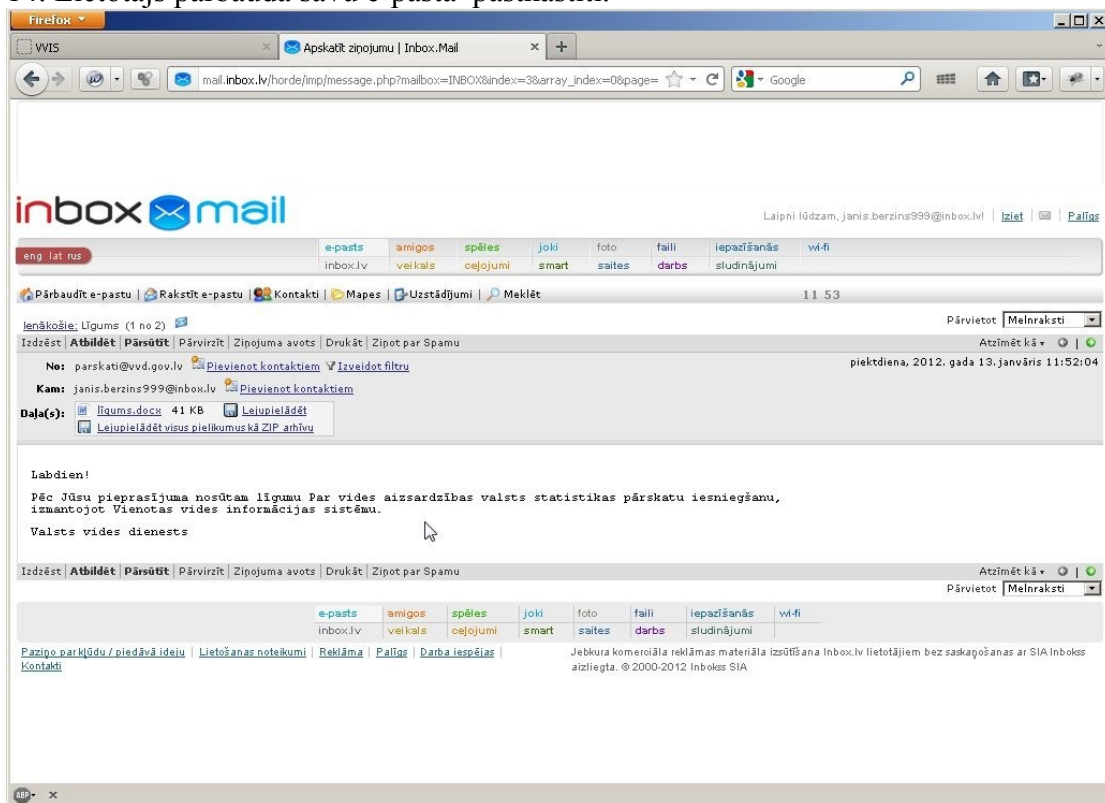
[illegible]. Lietotājs pārbauda savu e-pasta pastkastīti.

Firefox

WIS

Apskatīt ziņojumu | Inbox.Mail

mail.inbox.lv/horde/imp/message.php?mailbox=INBOX&index=3&array_index=0&page=

Google

inbox mail

Laipni lūdzam, janis.berzins999@inbox.lv! | Iziet | | Palīgs

eng lat rus

| e-pasts | amigos | spēles | joki | foto | faili | iepazīšanās | wi-fi |
|---|---|---|---|---|---|---|---|
| inbox.lv | veikals | ceļojumi | smart | saites | darbs | sludinājumi | |

Pārbaudīt e-pastu | Rakstīt e-pastu | Kontakti | Mapes | Uzstādījumi | Meklēt

11 53

Ienākošie: Līgums (1 no 2)

Pārvietot Melnraksti

Izdzēst | Atbildēt | Pārsūtīt | Pārvirzīt | Ziņojuma avots | Drukāt | Ziņot par Spamu

Atzīmēt kā

No: parskati@vvd.gov.lv Pievienot kontaktiem Izveidot filtru

piektdiena, 2012. gada 13. janvāris 11:52:04

Kam: janis.berzins999@inbox.lv Pievienot kontaktiem

Daļa(s): līgums.docx 41 KB Lejupielādēt
Lejupielādēt visus pielikumus kā ZIP arhīvu

Labdien!

Pēc Jūsu pieprasījuma nosūtam līgumu Par vides aizsardzības valsts statistikas pārskatu iesniegšanu, izmantojot Vienotas vides informācijas sistēmu.

Valsts vides dienests

Izdzēst | Atbildēt | Pārsūtīt | Pārvirzīt | Ziņojuma avots | Drukāt | Ziņot par Spamu

Atzīmēt kā

Pārvietot Melnraksti

| e-pasts | amigos | spēles | joki | foto | faili | iepazīšanās | wi-fi |
|---|---|---|---|---|---|---|---|
| inbox.lv | veikals | ceļojumi | smart | saites | darbs | sludinājumi | |

Paziņo par kļūdu / piedāvā ideju | Lietošanas noteikumi | Reklāma | Palīgs | Darba iespējas | Kontakti

Jebkura komerciāla reklāmas materiāla izsūtīšana Inbox.lv lietotājiem bez saskaņošanas ar SIA Inbokss aizliegta. © 2000-2012 Inbokss SIA